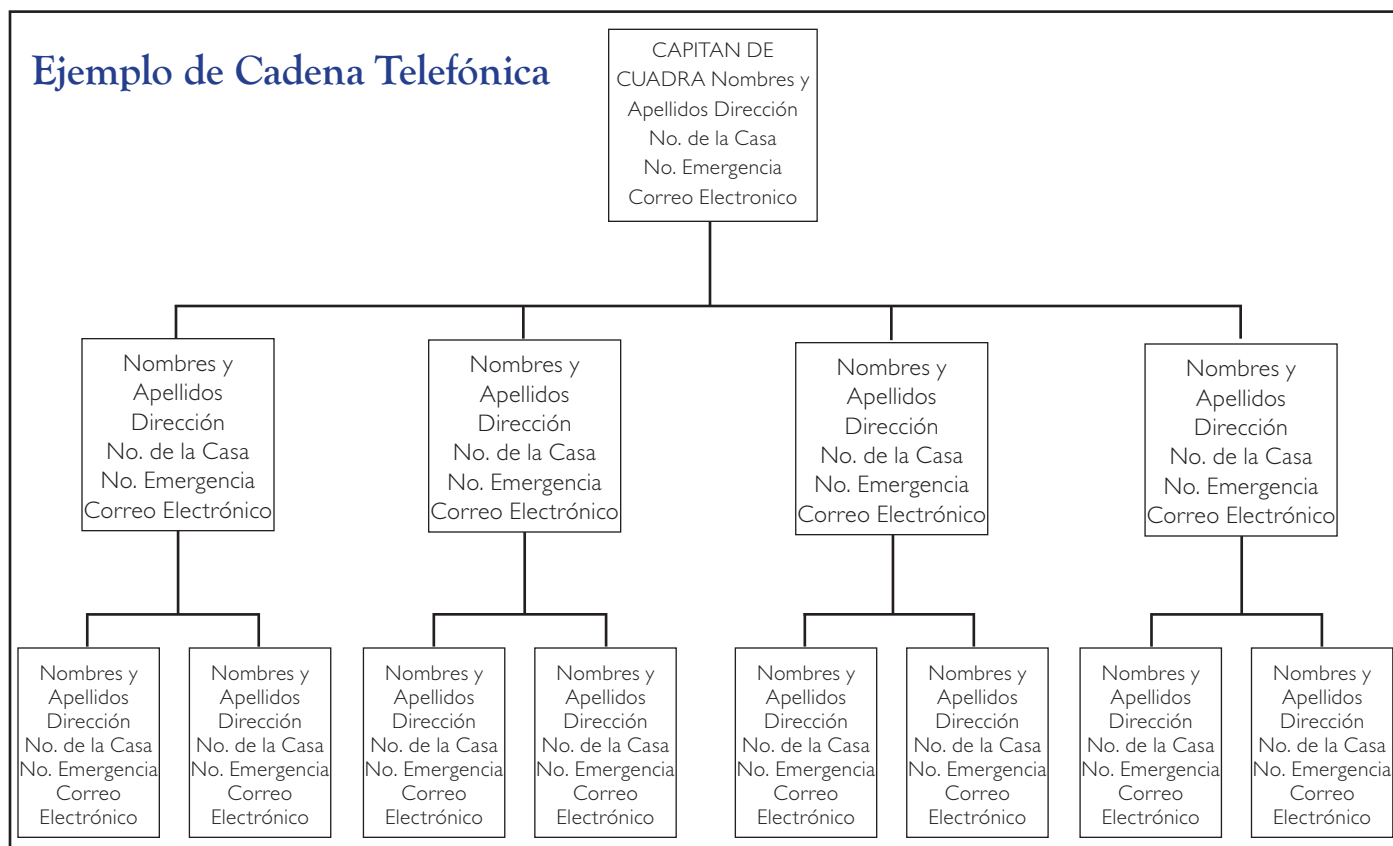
Ejemplo de Cadena Telefónica

CAPITAN DE CUADRA Nombres y Apellidos Dirección No. de la Casa No. Emergencia Correo Electronico

Nombres y Apellidos Dirección No. de la Casa No. Emergencia Correo Electrónico

Nombres y Apellidos Dirección No. de la Casa No. Emergencia Correo Electrónico

Nombres y Apellidos Dirección No. de la Casa No. Emergencia Correo Electrónico

Nombres y Apellidos Dirección No. de la Casa No. Emergencia Correo Electrónico

Nombres y Apellidos Dirección No. de la Casa No. Emergencia Correo Electrónico

Nombres y Apellidos Dirección No. de la Casa No. Emergencia Correo Electrónico

Nombres y Apellidos Dirección No. de la Casa No. Emergencia Correo Electrónico

Nombres y Apellidos Dirección No. de la Casa No. Emergencia Correo Electrónico

Nombres y Apellidos Dirección No. de la Casa No. Emergencia Correo Electrónico

Nombres y Apellidos Dirección No. de la Casa No. Emergencia Correo Electrónico

Nombres y Apellidos Dirección No. de la Casa No. Emergencia Correo Electrónico

Nombres y Apellidos Dirección No. de la Casa No. Emergencia Correo Electrónico